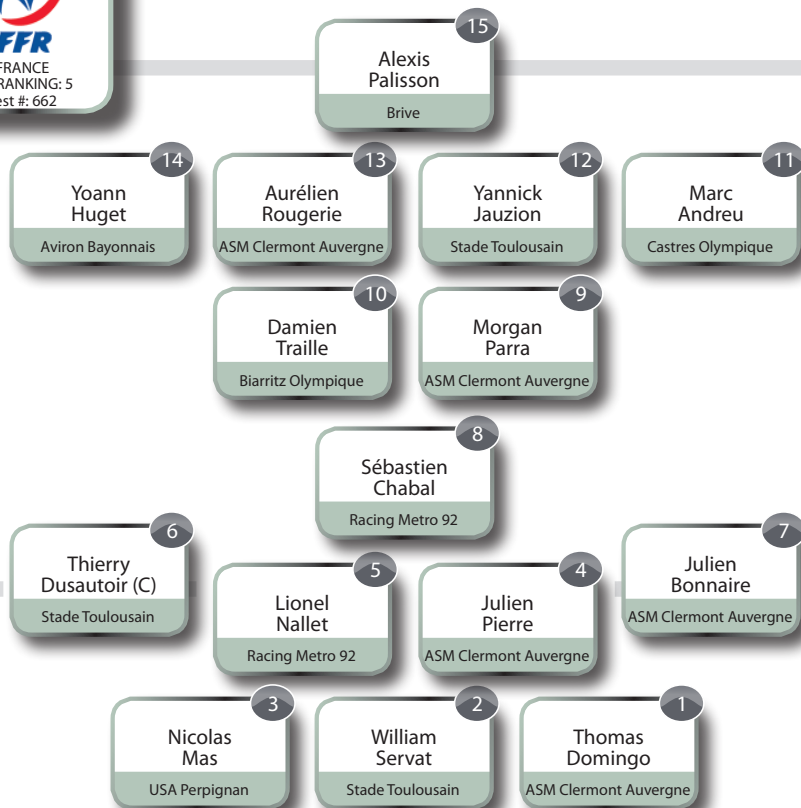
FFR
FRANCE
RANKING: 5
est #: 662

15
Alexis Palisson
Brive

14
Yoann Huget
Aviron Bayonnais

13
Aurélien Rougerie
ASM Clermont Auvergne

12
Yannick Jauzion
Stade Toulousain

11
Marc Andreu
Castres Olympique

10
Damien Traille
Biarritz Olympique

9
Morgan Parra
ASM Clermont Auvergne

8
Sébastien Chabal
Racing Metro 92

6
Thierry Dusautoir (C)
Stade Toulousain

5
Lionel Nallet
Racing Metro 92

4
Julien Pierre
ASM Clermont Auvergne

7
Julien Bonnaire
ASM Clermont Auvergne

3
Nicolas Mas
USA Perpignan

2
William Servat
Stade Toulousain

1
Thomas Domingo
ASM Clermont Auvergne